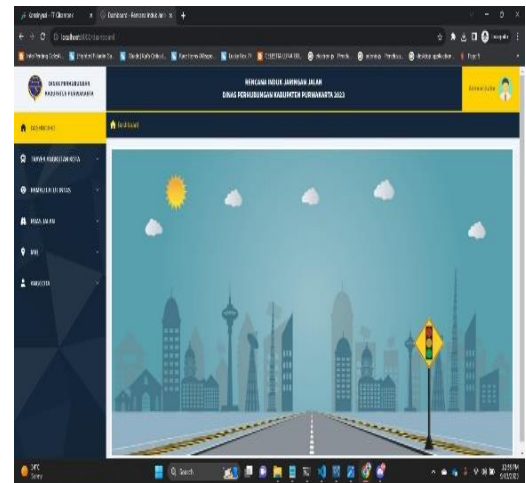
Dashboard - Rencana Induk Jaringan Jalan

localhost

DINAS PERHUBUNGAN KABUPATEN PURWAKARTA

RENCANA INDUK JARINGAN JALAN
DINAS PERHUBUNGAN KABUPATEN PURWAKARTA 2023

DASHBOARD

Dashboard

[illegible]

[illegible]

PETA JALAN

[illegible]

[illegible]

29°C

Q Search